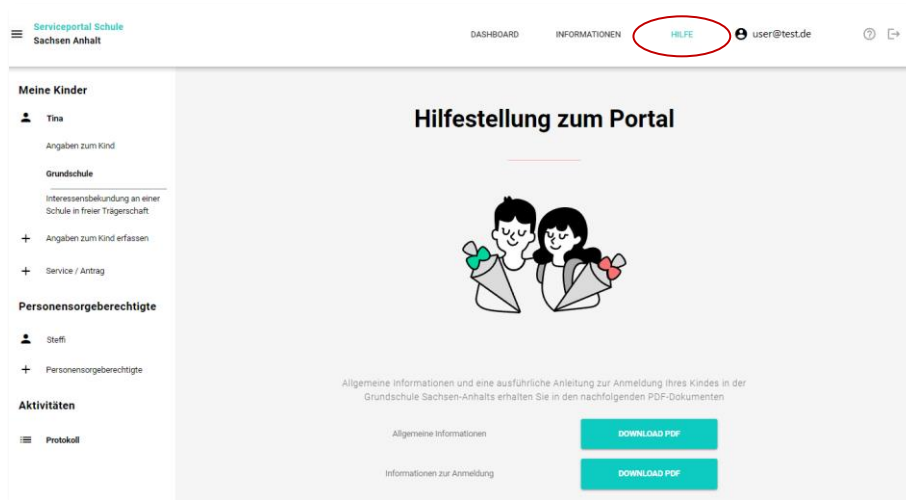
Serviceportal Schule
Sachsen Anhalt

DASHBOARD INFORMATIONEN HILFE user@test.de

Meine Kinder

Tina

Angaben zum Kind

Grundschule

Interessensbekundung an einer Schule in freier Trägerschaft

Angaben zum Kind erfassen

Service / Antrag

Personensorgeberechtigte

Steffi

Personensorgeberechtigte

Aktivitäten

Protokoll

Hilfestellung zum Portal

Allgemeine Informationen und eine ausführliche Anleitung zur Anmeldung Ihres Kindes in der Grundschule Sachsen-Anhalts erhalten Sie in den nachfolgenden PDF-Dokumenten

Allgemeine Informationen DOWNLOAD PDF

Informationen zur Anmeldung DOWNLOAD PDF